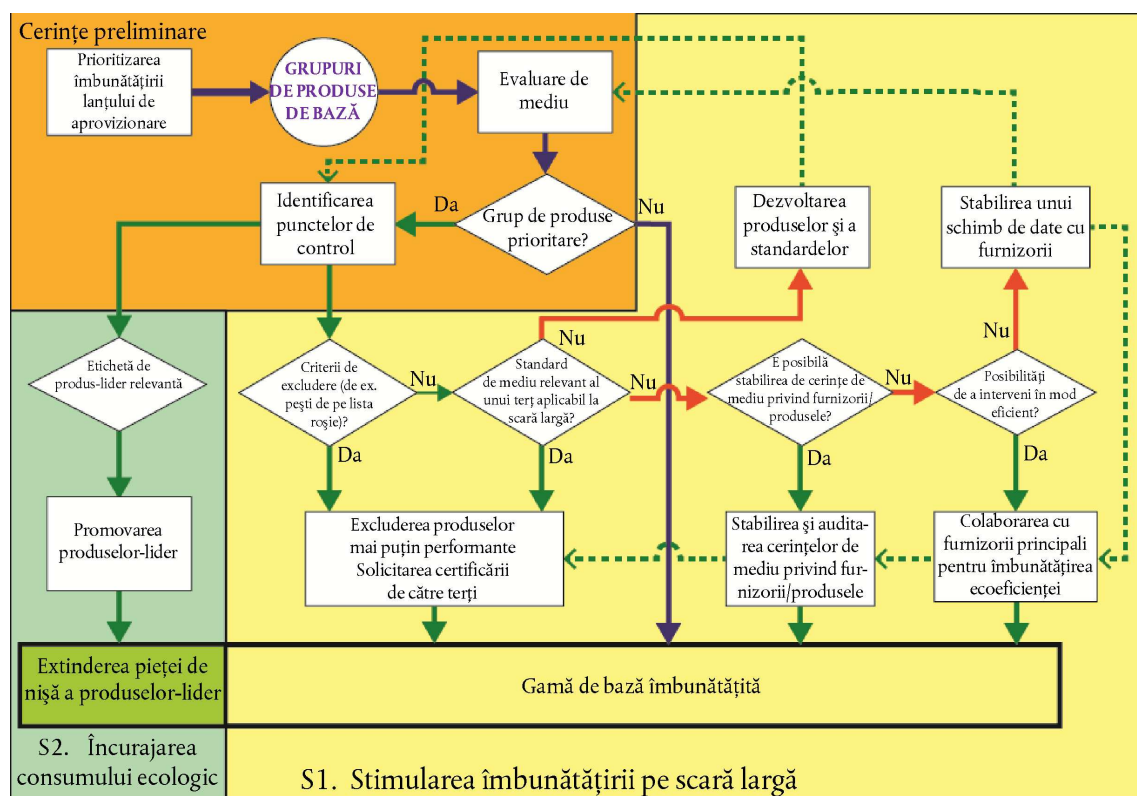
Cerințe preliminare

Prioritizarea îmbunătățirii lanțului de aprovizionare

GRUPURI DE PRODUSE DE BAZĂ

Evaluare de mediu

Identificarea punctelor de control

Da

Grup de produse prioritare?

Nu

Dezvoltarea produselor și a standardelor

Stabilirea unui schimb de date cu furnizorii

Etichetă de produs-lider relevantă

Criterii de excludere (de ex. pești de pe lista roșie)?

Nu

Nu

Standard de mediu relevant al unui terț aplicabil la scară largă?

Nu

E posibilă stabilirea de cerințe de mediu privind furnizorii/ produsele?

Nu

Nu

Posibilități de a interveni în mod eficient?

Da

Da

Da

Da

Promovarea produselor-lider

Excluderea produselor mai puțin performante Solicitarea certificării de către terți

Stabilirea și auditarea cerințelor de mediu privind furnizorii/produsele

Colaborarea cu furnizorii principali pentru îmbunătățirea ecoeficienței

Extinderea pieței de nișă a produselor-lider

Gamă de bază îmbunătățită

S2. Încurajarea consumului ecologic

S1. Stimularea îmbunătățirii pe scară largă